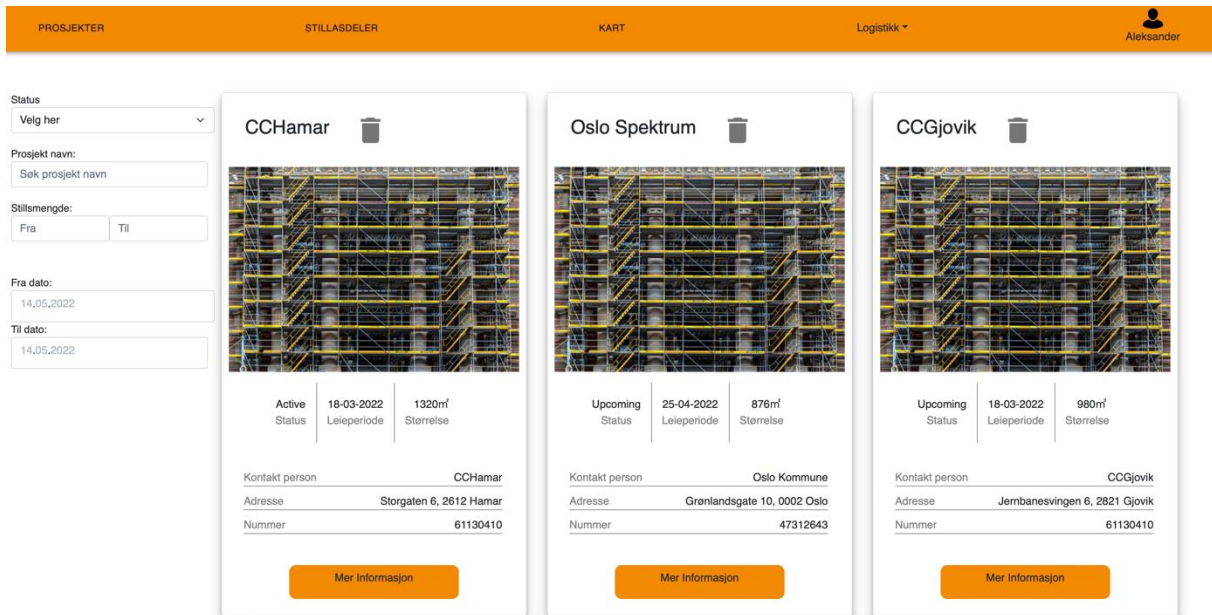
PROSJEKTER STILLASDELER KART Logistikk ▾ Aleksander

Status
Velg her

Prosjekt navn:
Søk prosjekt navn

Stillsmengde:
Fra
Til

Fra dato:
14.05.2022

Til dato:
14.05.2022

CCHamar

| Active | 18-03-2022 | 1320m² |
|---|---|---|
| Status | Leieperiode | Størrelse |

Kontakt person CCHamar
Adresse Storgaten 6, 2612 Hamar
Nummer 61130410

Mer Informasjon

Oslo Spektrum

| Upcoming | 25-04-2022 | 876m² |
|---|---|---|
| Status | Leieperiode | Størrelse |

Kontakt person Oslo Kommune
Adresse Grønlandsgate 10, 0002 Oslo
Nummer 47312643

Mer Informasjon

CCGjovik

| Upcoming | 18-03-2022 | 980m² |
|---|---|---|
| Status | Leieperiode | Størrelse |

Kontakt person CCGjovik
Adresse Jernbanesvingen 6, 2821 Gjovik
Nummer 61130410

Mer Informasjon